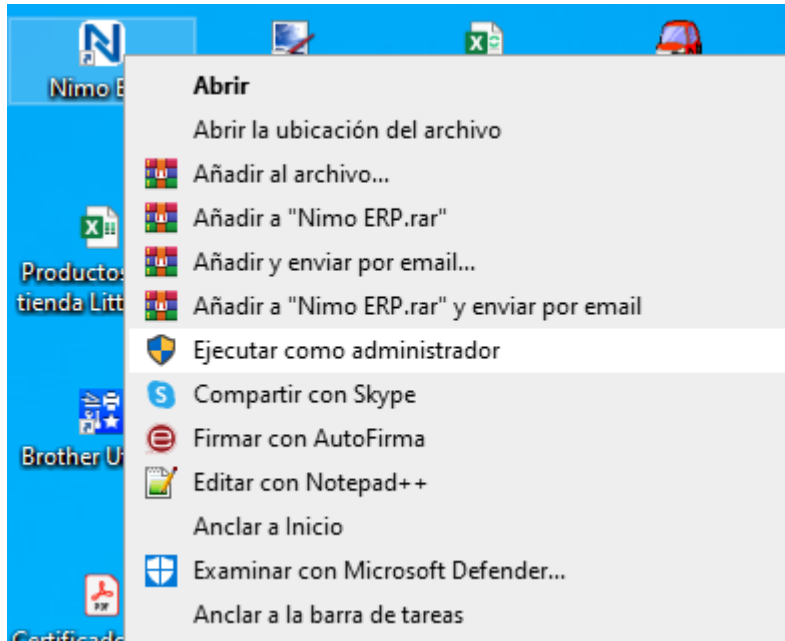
Nimo E

Productos
tienda Litt

Brother U

Certificado

Abrir
Abrir la ubicación del archivo
Añadir al archivo...
Añadir a "Nimo ERP.rar"
Añadir y enviar por email...
Añadir a "Nimo ERP.rar" y enviar por email
Ejecutar como administrador
Compartir con Skype
Firmar con AutoFirma
Editar con Notepad++
Anclar a Inicio
Examinar con Microsoft Defender...
Anclar a la barra de tareas